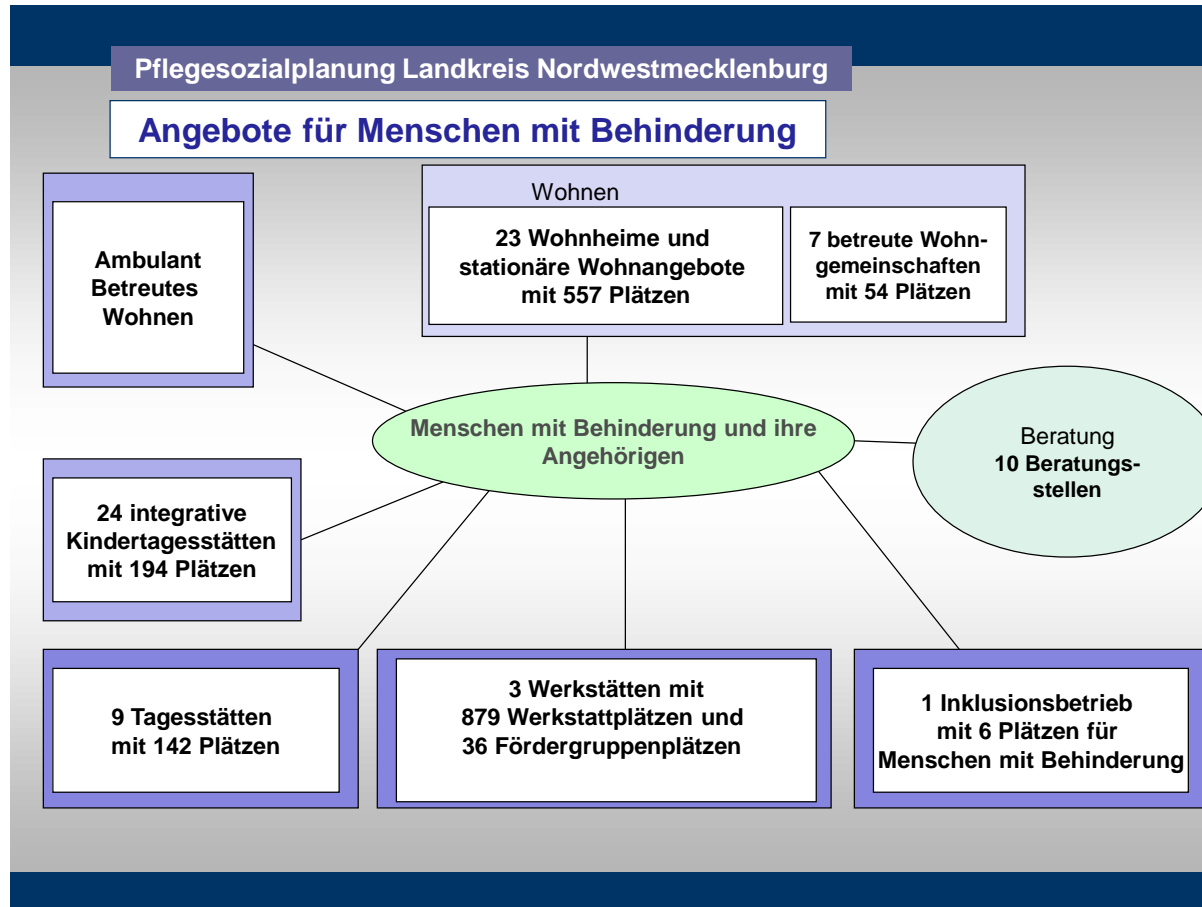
Pflegesozialplanung Landkreis Nordwestmecklenburg

Angebote für Menschen mit Behinderung

Ambulant Betreutes Wohnen

Wohnen

23 Wohnheime und stationäre Wohnangebote mit 557 Plätzen

7 betreute Wohngemeinschaften mit 54 Plätzen

Menschen mit Behinderung und ihre Angehörigen

Beratung
10 Beratungsstellen

24 integrative Kindertagesstätten mit 194 Plätzen

9 Tagesstätten mit 142 Plätzen

3 Werkstätten mit 879 Werkstattplätzen und 36 Fördergruppenplätzen

1 Inklusionsbetrieb mit 6 Plätzen für Menschen mit Behinderung